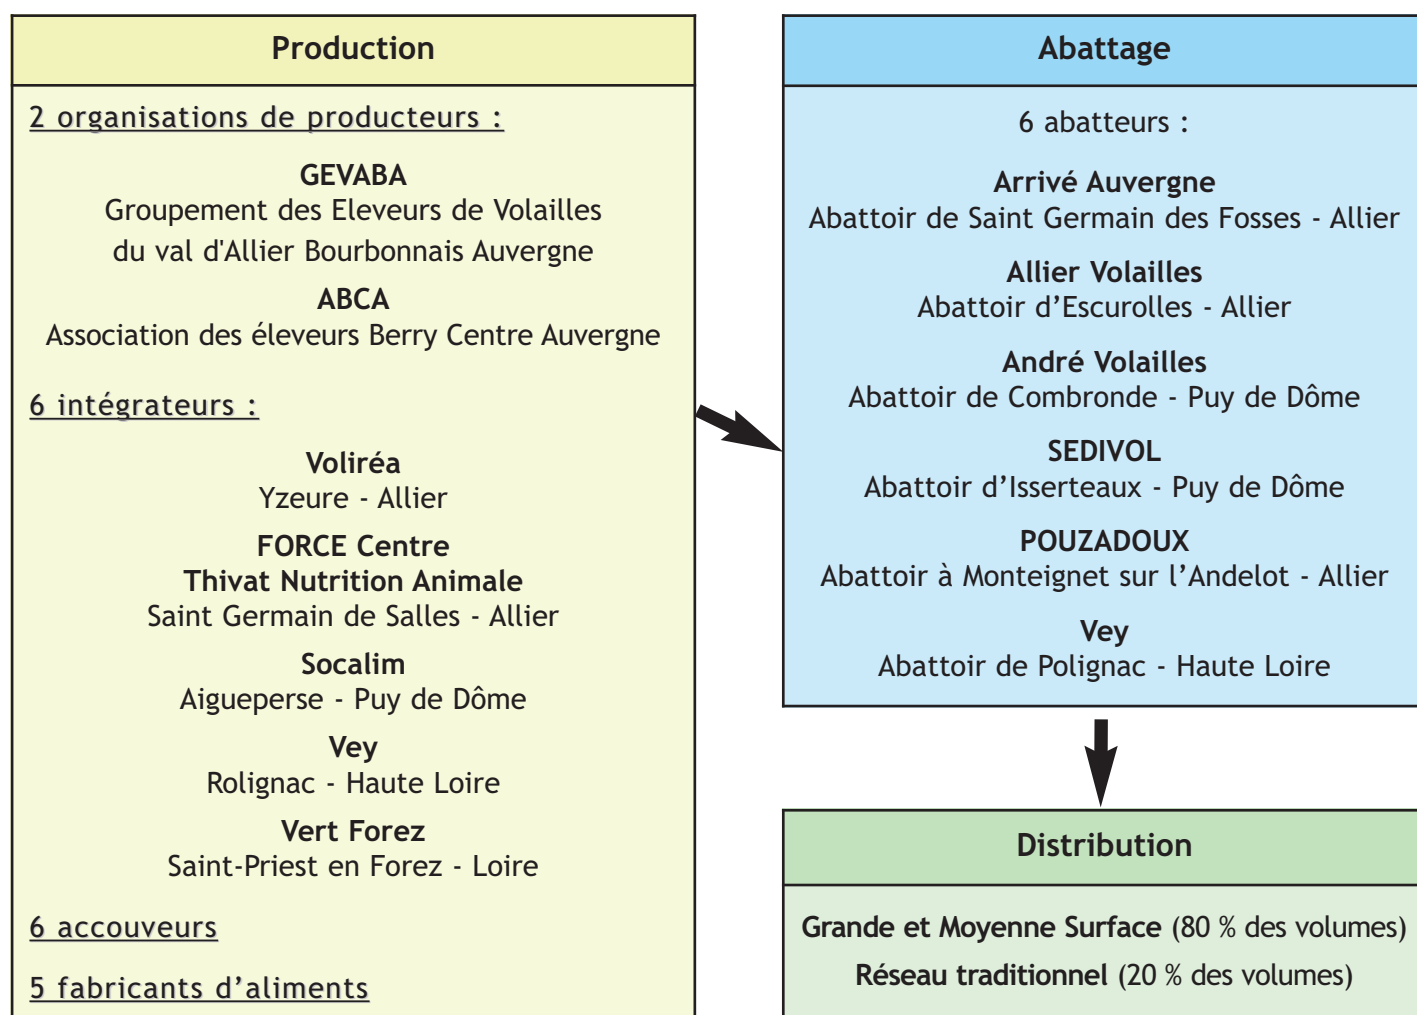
Production

2 organisations de producteurs :

GEVABA
Groupement des Eleveurs de Volailles du val d'Allier Bourbonnais Auvergne

ABCA
Association des éleveurs Berry Centre Auvergne

6 intégrateurs :

Voliréa
Yzeure - Allier

FORCE Centre
Thivat Nutrition Animale
Saint Germain de Salles - Allier

Socalim
Aigueperse - Puy de Dôme

Vey
Rolignac - Haute Loire

Vert Forez
Saint-Priest en Forez - Loire

6 accouveurs

5 fabricants d'aliments

Abattage

6 abatteurs :

Arrivé Auvergne
Abattoir de Saint Germain des Fosses - Allier

Allier Volailles
Abattoir d'Escurolles - Allier

André Volailles
Abattoir de Combronde - Puy de Dôme

SEDIVOL
Abattoir d'Isserteaux - Puy de Dôme

POUZADOUX
Abattoir à Monteignet sur l'Andelot - Allier

Vey
Abattoir de Polignac - Haute Loire

Distribution

Grande et Moyenne Surface (80 % des volumes)

Réseau traditionnel (20 % des volumes)